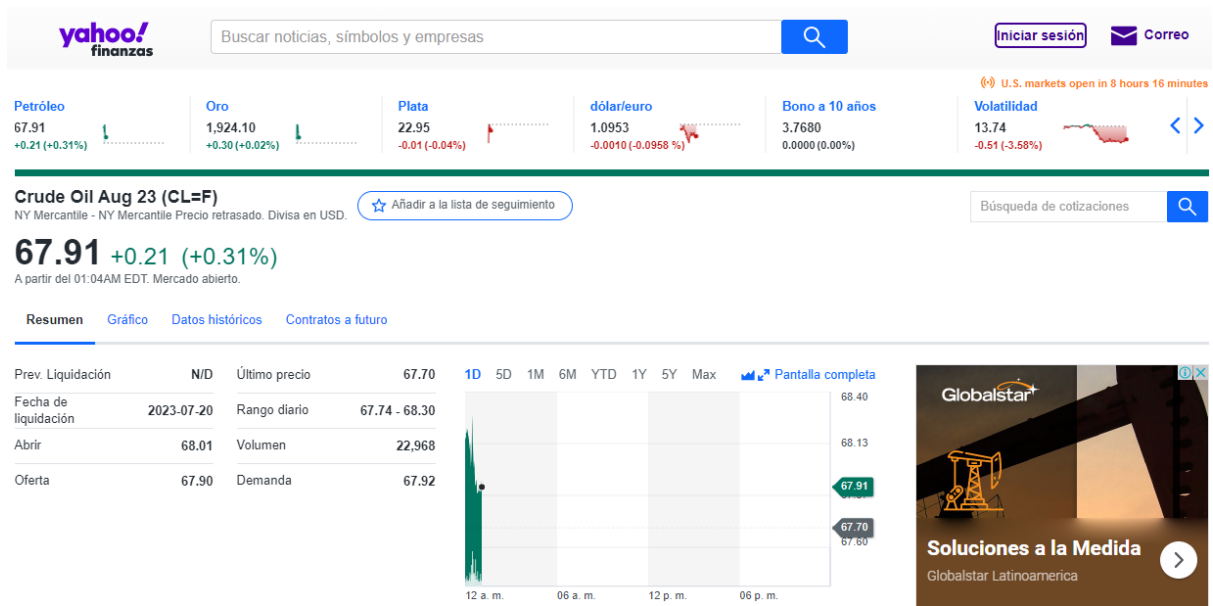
yahoo! finanzas

Buscar noticias, símbolos y empresas

Iniciar sesión

Correo

U.S. markets open in 8 hours 16 minutes

Petróleo
67.91
+0.21 (+0.31%)

Oro
1,924.10
+0.30 (+0.02%)

Plata
22.95
-0.01 (-0.04%)

dólar/euro
1.0953
-0.0010 (-0.0958 %)

Bono a 10 años
3.7680
0.0000 (0.00%)

Volatilidad
13.74
-0.51 (-3.58%)

Crude Oil Aug 23 (CL=F)
NY Mercantile - NY Mercantile Precio retrasado. Divisa en USD.

Añadir a la lista de seguimiento

Búsqueda de cotizaciones

67.91 +0.21 (+0.31%)
A partir del 01:04AM EDT. Mercado abierto.

Resumen   Gráfico   Datos históricos   Contratos a futuro

| Prev. Liquidación | N/D | Último precio | 67.70 |
|---|---|---|---|
| Fecha de liquidación | 2023-07-20 | Rango diario | 67.74 - 68.30 |
| Abrir | 68.01 | Volumen | 22,968 |
| Oferta | 67.90 | Demanda | 67.92 |

1D 5D 1M 6M YTD 1Y 5Y Max   Pantalla completa

68.40
68.13
67.91
67.70
67.60

12 a. m.   06 a. m.   12 p. m.   06 p. m.

Globalstar

Soluciones a la Medida
Globalstar Latinoamerica